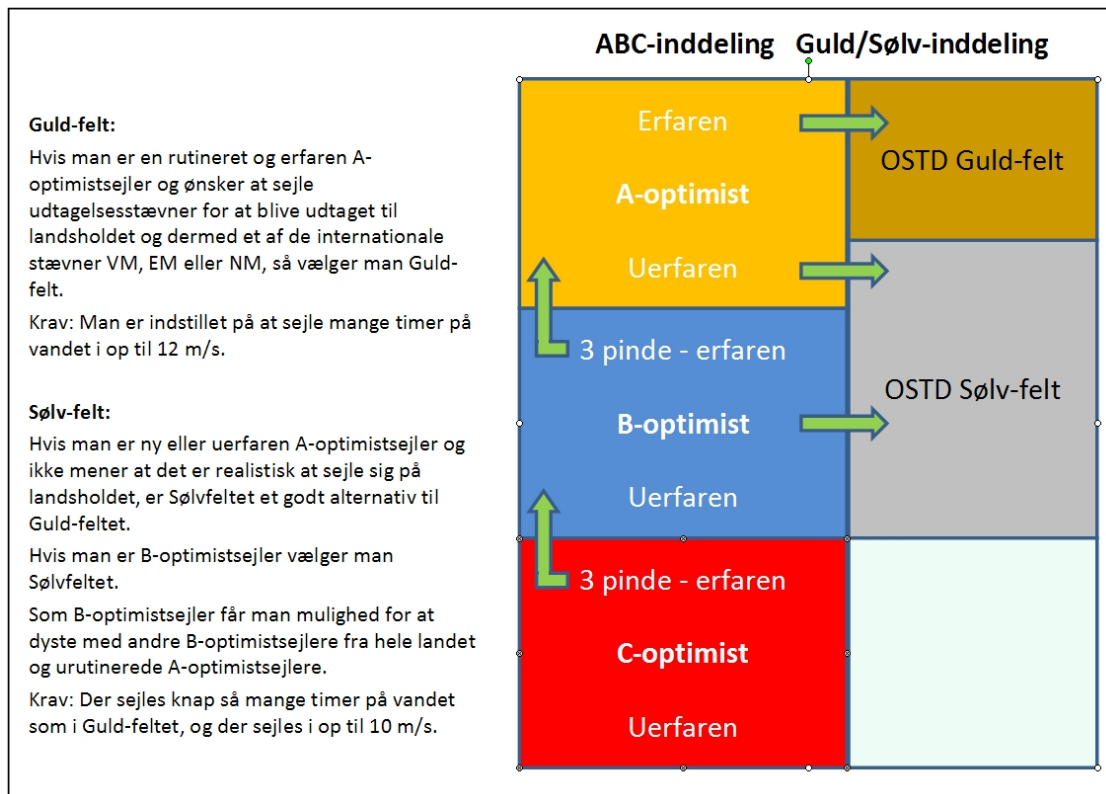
ABC-inddeling Guld/Sølv-inddeling

Guld-felt:

Hvis man er en rutineret og erfaren A-optimistsejler og ønsker at sejle udtagelsesstævner for at blive udtaget til landsholdet og dermed et af de internationale stævner VM, EM eller NM, så vælger man Guld-felt.

Krav: Man er indstillet på at sejle mange timer på vandet i op til 12 m/s.

Sølv-felt:

Hvis man er ny eller uerfaren A-optimistsejler og ikke mener at det er realistisk at sejle sig på landsholdet, er Sølvfeltet et godt alternativ til Guld-feltet.

Hvis man er B-optimistsejler vælger man Sølvfeltet.

Som B-optimistsejler får man mulighed for at dyste med andre B-optimistsejlere fra hele landet og urutinerede A-optimistsejlere.

Krav: Der sejles knap så mange timer på vandet som i Guld-feltet, og der sejles i op til 10 m/s.

Erfaren

A-optimist

Uerfaren

3 pinde - erfaren

B-optimist

Uerfaren

3 pinde - erfaren

C-optimist

Uerfaren

OSTD Guld-felt

OSTD Sølv-felt